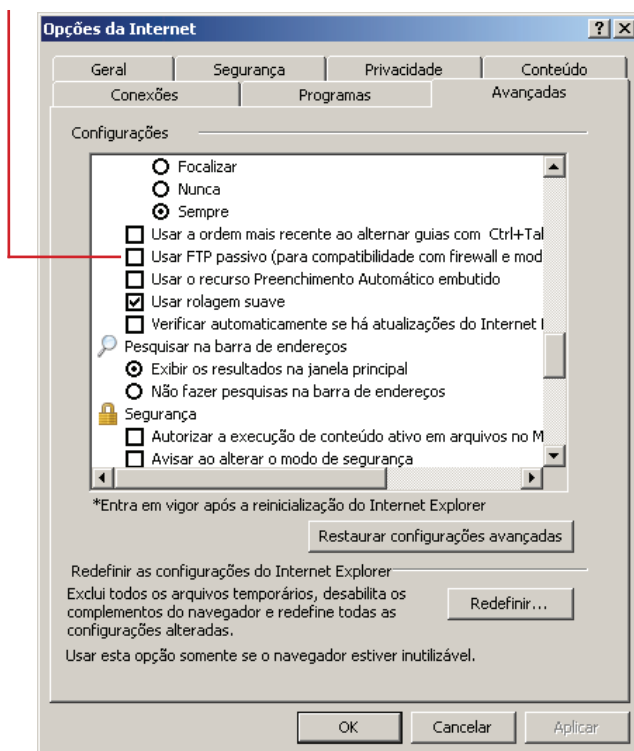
Opções da Internet

?
X

Geral
Segurança
Privacidade
Conteúdo
Conexões
Programas
Avançadas

Configurações

Focalizar
Nunca
Sempre
Usar a ordem mais recente ao alternar guias com Ctrl+Tal
Usar FTP passivo (para compatibilidade com firewall e mod
Usar o recurso Preenchimento Automático embutido
Usar rolagem suave
Verificar automaticamente se há atualizações do Internet I
Pesquisar na barra de endereços
Exibir os resultados na janela principal
Não fazer pesquisas na barra de endereços
Segurança
Autorizar a execução de conteúdo ativo em arquivos no M
Avisar ao alterar o modo de segurança

*Entra em vigor após a reinicialização do Internet Explorer

Restaurar configurações avançadas

Redefinir as configurações do Internet Explorer

Exclui todos os arquivos temporários, desabilita os complementos do navegador e redefine todas as configurações alteradas.

Redefinir...

Usar esta opção somente se o navegador estiver inutilizável.

OK
Cancelar
Aplicar